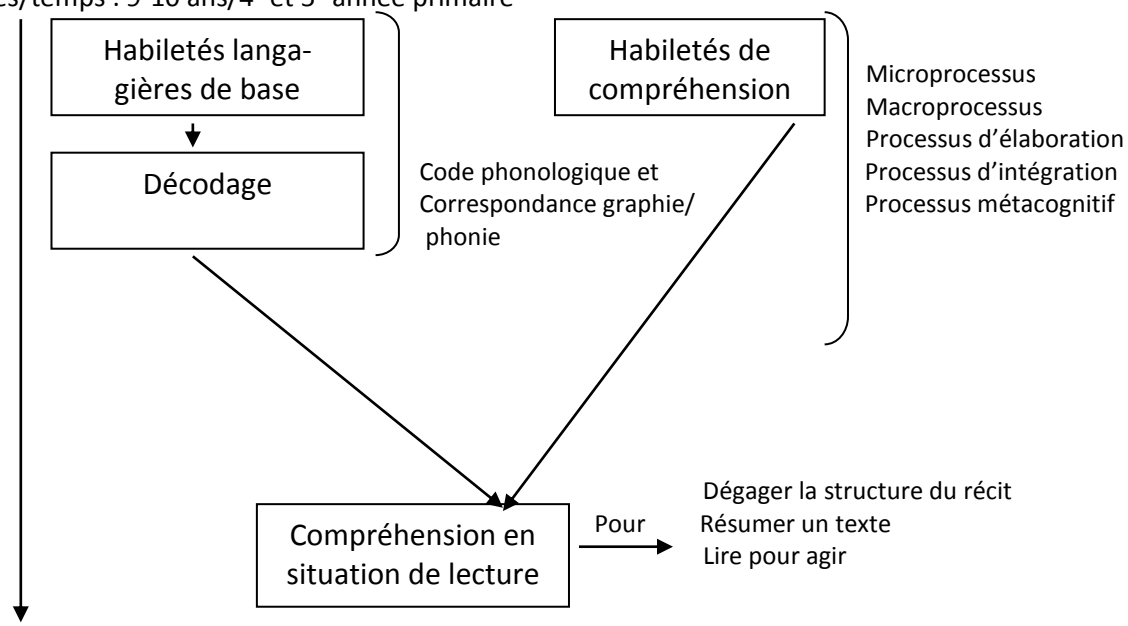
es/temps : 9-10 ans/4$^{e}$ et 5$^{e}$ année primaire

Habiletés langagières de base

Décodage

Code phonologique et Correspondance graphie/ phonie

Habiletés de compréhension

Microprocessus
Macroprocessus
Processus d'élaboration
Processus d'intégration
Processus métacognitif

Compréhension en situation de lecture

Pour

Dégager la structure du récit
Résumer un texte
Lire pour agir